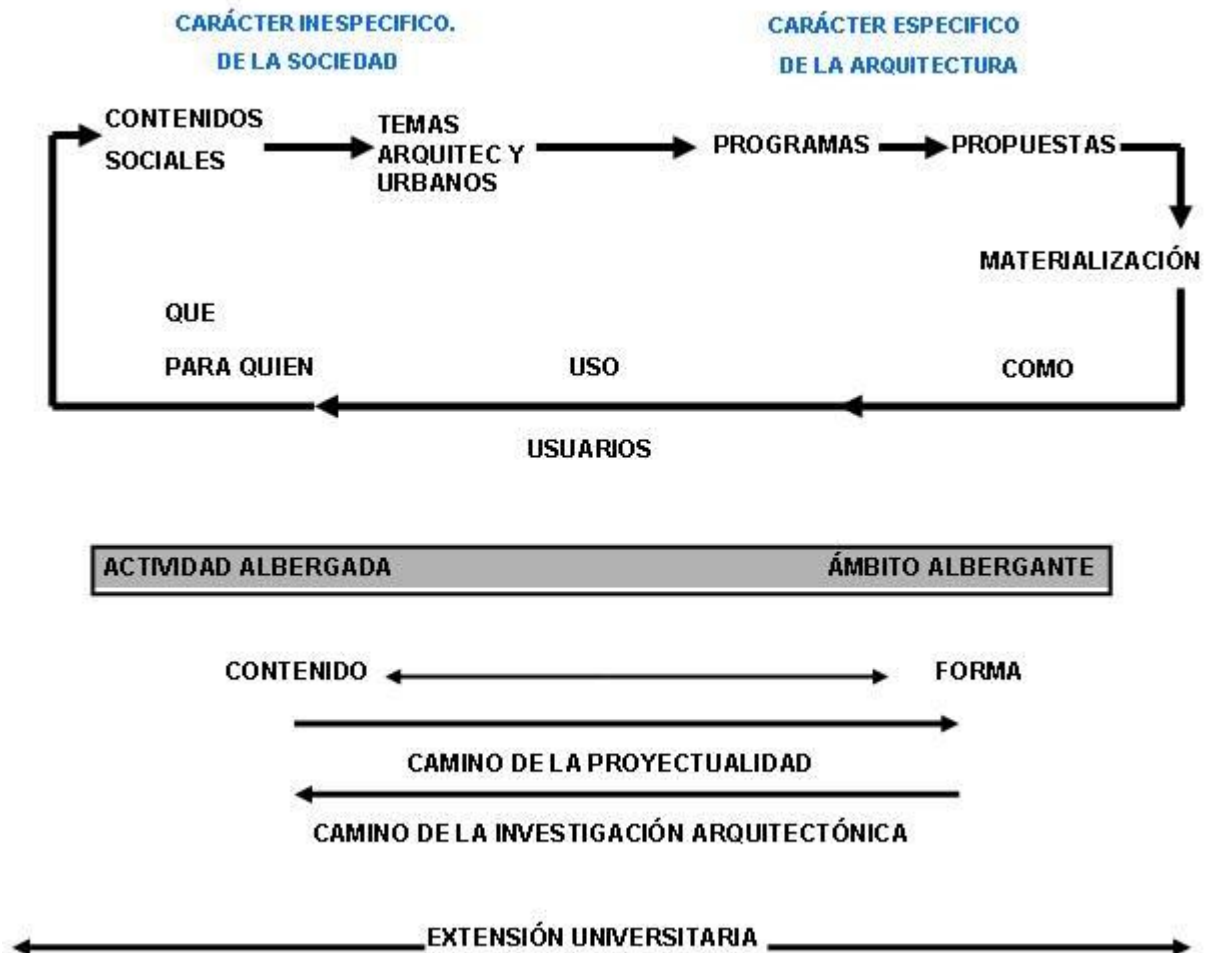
CARÁCTER INESPECIFICO.
DE LA SOCIEDAD

CARÁCTER ESPECIFICO
DE LA ARQUITECTURA

CONTENIDOS SOCIALES

TEMAS ARQUITEC Y URBANOS

PROGRAMAS

PROPUESTAS

MATERIALIZACIÓN

QUE

PARA QUIEN

USO

COMO

USUARIOS

| ACTIVIDAD ALBERGADA | ÁMBITO ALBERGANTE |
|---|---|

CONTENIDO

FORMA

CAMINO DE LA PROYECTUALIDAD

CAMINO DE LA INVESTIGACIÓN ARQUITECTÓNICA

EXTENSIÓN UNIVERSITARIA